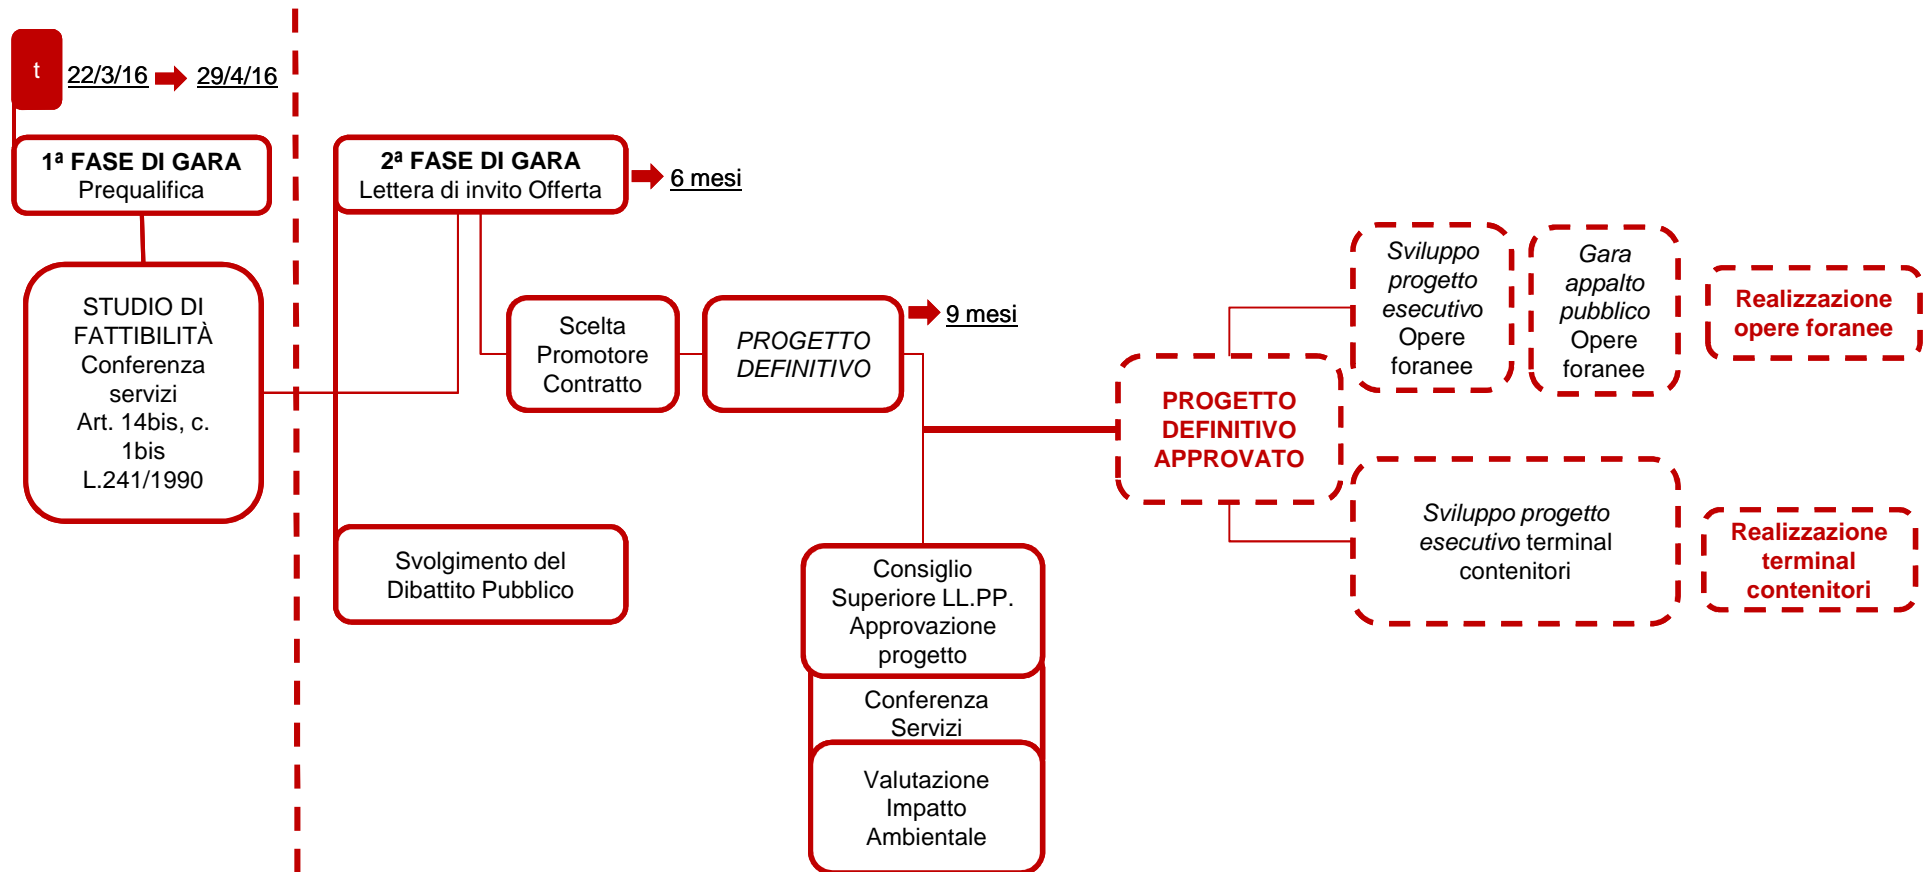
t

22/3/16 29/4/16

1ª FASE DI GARA
Prequalifica

STUDIO DI FATTIBILITÀ Conferenza servizi Art. 14bis, c. 1bis L.241/1990

2ª FASE DI GARA
Lettera di invito Offerta

6 mesi

Scelta Promotore Contratto

PROGETTO DEFINITIVO

9 mesi

Svolgimento del Dibattito Pubblico

Consiglio Superiore LL.PP. Approvazione progetto

Conferenza Servizi

Valutazione Impatto Ambientale

PROGETTO DEFINITIVO APPROVATO

Sviluppo progetto esecutivo Opere foranee

Gara appalto pubblico Opere foranee

Realizzazione opere foranee

Sviluppo progetto esecutivo terminal contenitori

Realizzazione terminal contenitori